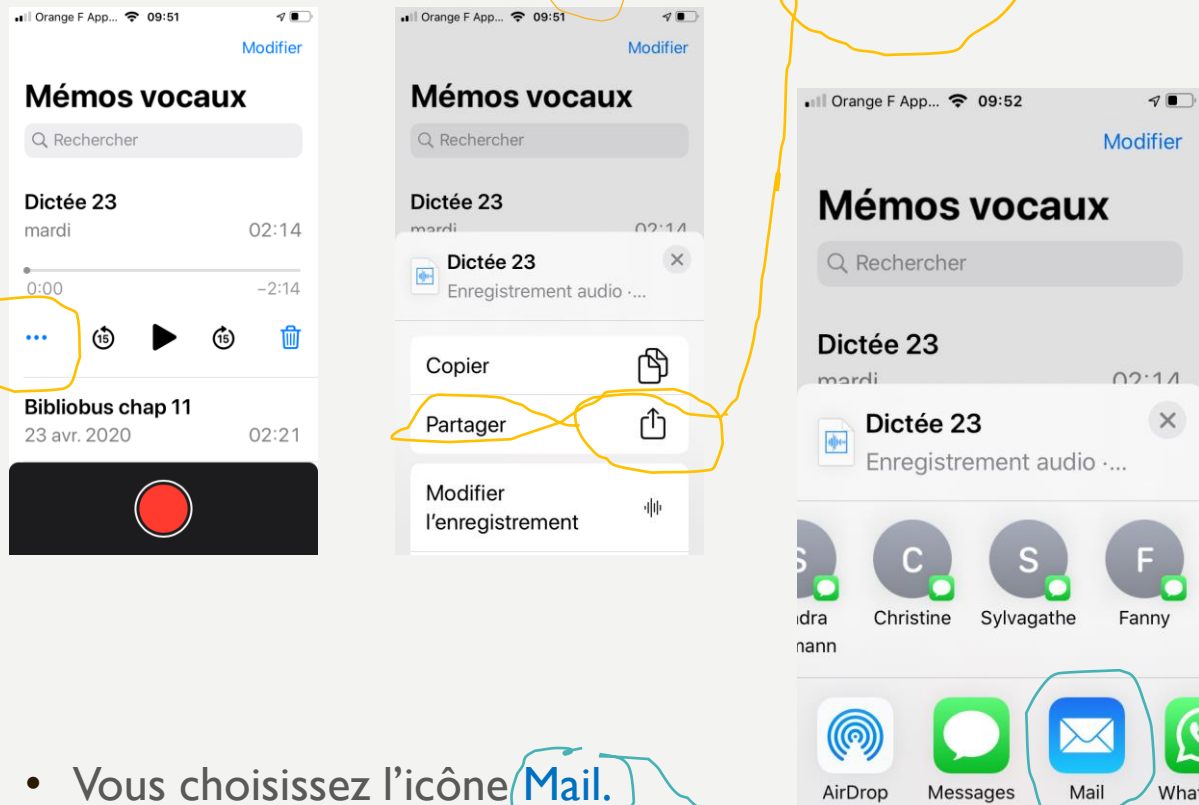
Orange F App... 09:51

Modifier

Mémos vocaux

Rechercher

Dictée 23
mardi 02:14

0:00 −2:14

15 15

Bibliobus chap 11
23 avr. 2020 02:21

Orange F App... 09:51

Modifier

Mémos vocaux

Rechercher

Dictée 23
mardi 02:14

Dictée 23
Enregistrement audio ·...

Copier

Partager

Modifier l'enregistrement

Orange F App... 09:52

Modifier

Mémos vocaux

Rechercher

Dictée 23
mardi 02:14

Dictée 23
Enregistrement audio ·...

S C S F
ndra nann Christine Sylvagathe Fanny

AirDrop Messages Mail What

• Vous choisissez l'icône Mail.